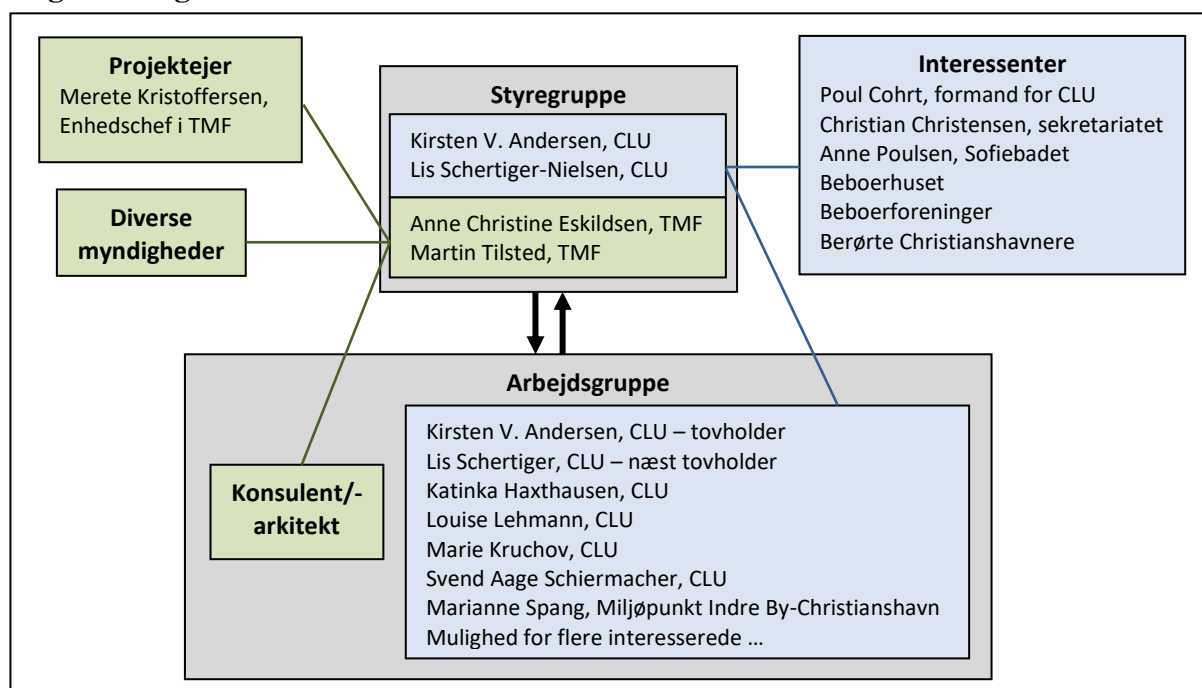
Projektejer
Merete Kristoffersen, Enhedschef i TMF

Diverse myndigheder

Styregruppe
Kirsten V. Andersen, CLU
Lis Schertiger-Nielsen, CLU
Anne Christine Eskildsen, TMF
Martin Tilsted, TMF

Interessenter
Poul Cohrt, formand for CLU
Christian Christensen, sekretariatet
Anne Poulsen, Sofiebadet
Beboerhuset
Beboerforeninger
Berørte Christianshavnere

Arbejdsgruppe
Kirsten V. Andersen, CLU – tovholder
Lis Schertiger, CLU – næst tovholder
Katinka Haxthausen, CLU
Louise Lehmann, CLU
Marie Kruchov, CLU
Svend Aage Schiermacher, CLU
Marianne Spang, Miljøpunkt Indre By-Christianshavn
Mulighed for flere interesserede …

Konsulent/-arkitekt